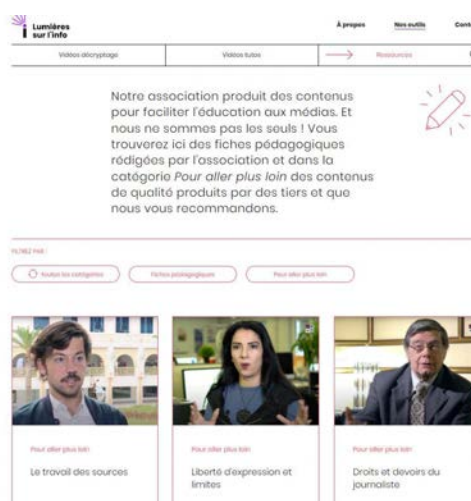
Lumières sur l'info

À propos Nos outils Cont

Vidéos décryptage | Vidéos tutos | Ressources

Notre association produit des contenus pour faciliter l'éducation aux médias. Et nous ne sommes pas les seuls ! Vous trouverez ici des fiches pédagogiques rédigées par l'association et dans la catégorie *Pour aller plus loin* des contenus de qualité produits par des tiers et que nous vous recommandons.

FILTREZ PAR :

Toutes les catégories | Fiches pédagogiques | Pour aller plus loin

Pour aller plus loin
Le travail des sources

Pour aller plus loin
Liberté d'expression et limites

Pour aller plus loin
Droits et devoirs du journaliste